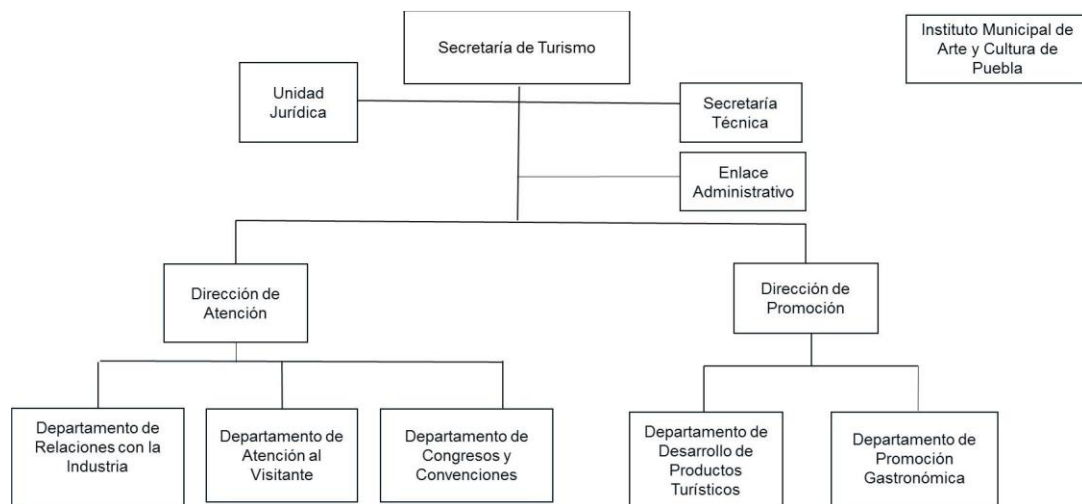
Secretaría de Turismo

Instituto Municipal de Arte y Cultura de Puebla

Unidad Jurídica

Secretaría Técnica

Enlace Administrativo

Dirección de Atención

Dirección de Promoción

Departamento de Relaciones con la Industria

Departamento de Atención al Visitante

Departamento de Congresos y Convenciones

Departamento de Desarrollo de Productos Turísticos

Departamento de Promoción Gastronómica